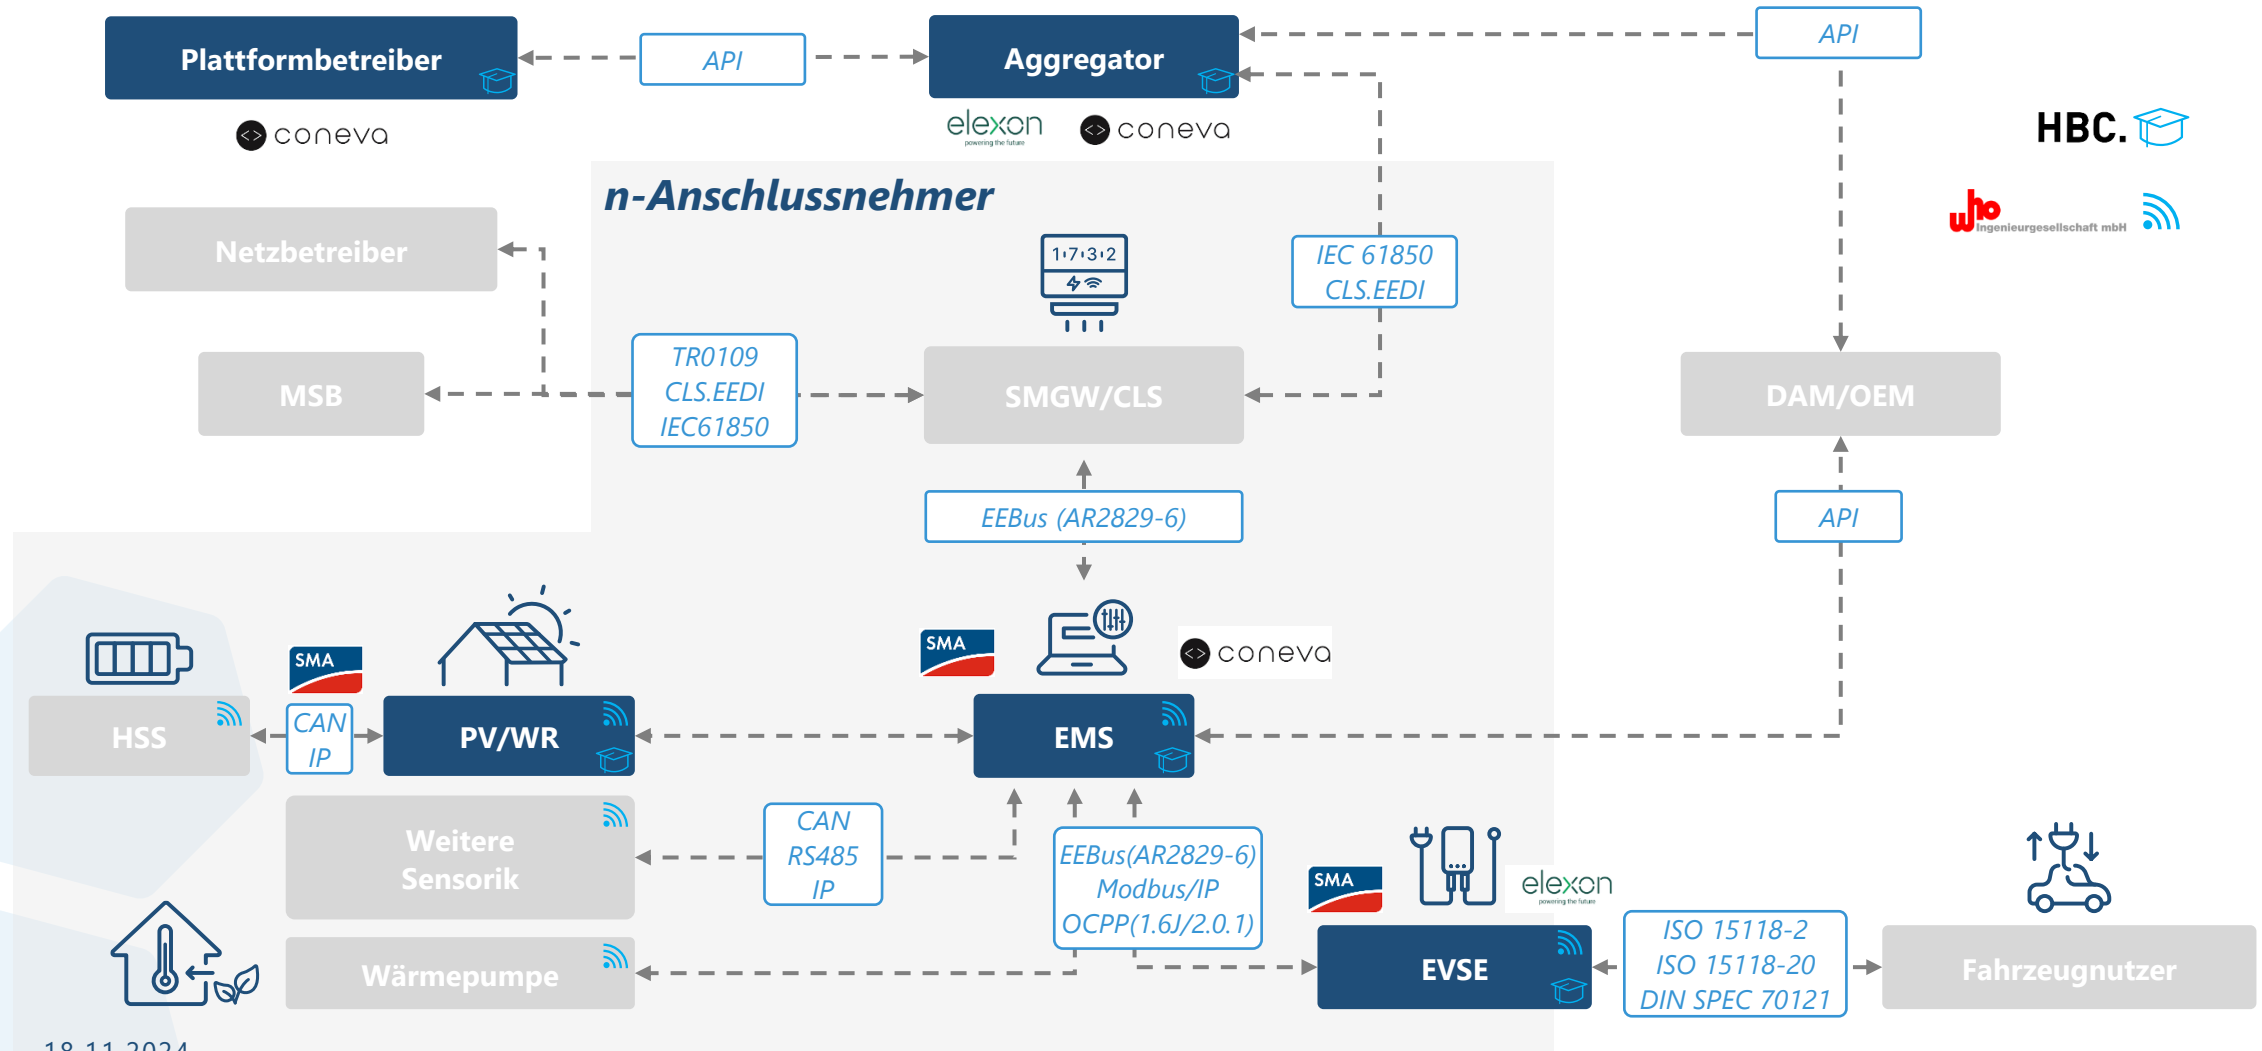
Plattformbetreiber

API

Aggregator

API

coneva

elexon
powering the future

coneva

HBC.

who Ingenieurgesellschaft mbH

n-Anschlussnehmer

Netzbetreiber

IEC 61850
CLS.EEDI

1·7·3·2

MSB

TR0109
CLS.EEDI
IEC61850

SMGW/CLS

DAM/OEM

EEBus (AR2829-6)

API

SMA

SMA

coneva

HSS

CAN
IP

PV/WR

EMS

Weitere Sensorik

CAN
RS485
IP

EEBus(AR2829-6)
Modbus/IP
OCPP(1.6J/2.0.1)

SMA

elexon
powering the future

Wärmepumpe

EVSE

ISO 15118-2
ISO 15118-20
DIN SPEC 70121

Fahrzeugnutzer

18.11.2024